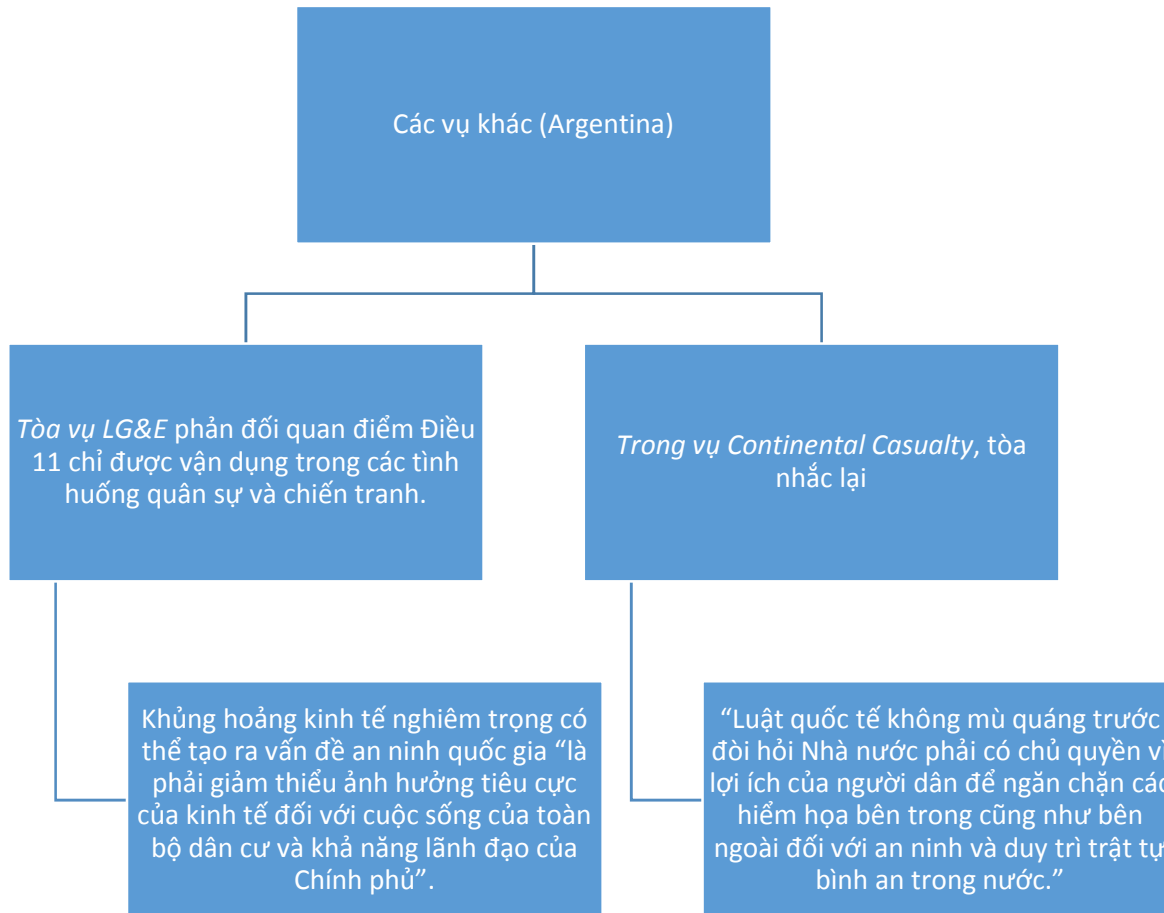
Các vụ khác (Argentina)

Tòa vụ LG&E phản đối quan điểm Điều 11 chỉ được vận dụng trong các tình huống quân sự và chiến tranh.

Trong vụ Continental Casualty, tòa nhắc lại

Khủng hoảng kinh tế nghiêm trọng có thể tạo ra vấn đề an ninh quốc gia "là phải giảm thiểu ảnh hưởng tiêu cực của kinh tế đối với cuộc sống của toàn bộ dân cư và khả năng lãnh đạo của Chính phủ".

"Luật quốc tế không mù quáng trước đòi hỏi Nhà nước phải có chủ quyền vì lợi ích của người dân để ngăn chặn các hiểm họa bên trong cũng như bên ngoài đối với an ninh và duy trì trật tự bình an trong nước."